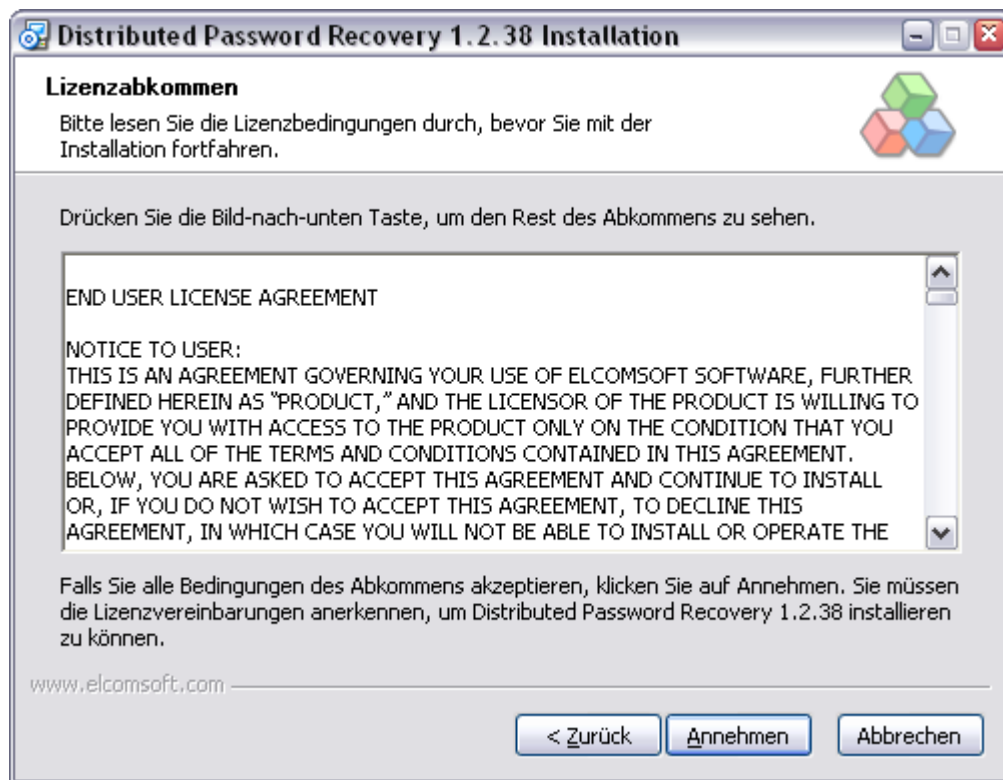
Distributed Password Recovery 1.2.38 Installation

Lizenzabkommen

Bitte lesen Sie die Lizenzbedingungen durch, bevor Sie mit der Installation fortfahren.

Drücken Sie die Bild-nach-unten Taste, um den Rest des Abkommens zu sehen.

END USER LICENSE AGREEMENT

NOTICE TO USER:
THIS IS AN AGREEMENT GOVERNING YOUR USE OF ELCOMSOFT SOFTWARE, FURTHER DEFINED HEREIN AS "PRODUCT," AND THE LICENSOR OF THE PRODUCT IS WILLING TO PROVIDE YOU WITH ACCESS TO THE PRODUCT ONLY ON THE CONDITION THAT YOU ACCEPT ALL OF THE TERMS AND CONDITIONS CONTAINED IN THIS AGREEMENT. BELOW, YOU ARE ASKED TO ACCEPT THIS AGREEMENT AND CONTINUE TO INSTALL OR, IF YOU DO NOT WISH TO ACCEPT THIS AGREEMENT, TO DECLINE THIS AGREEMENT, IN WHICH CASE YOU WILL NOT BE ABLE TO INSTALL OR OPERATE THE

Falls Sie alle Bedingungen des Abkommens akzeptieren, klicken Sie auf Annehmen. Sie müssen die Lizenzvereinbarungen anerkennen, um Distributed Password Recovery 1.2.38 installieren zu können.

www.elcomsoft.com

< Zurück | Annehmen | Abbrechen